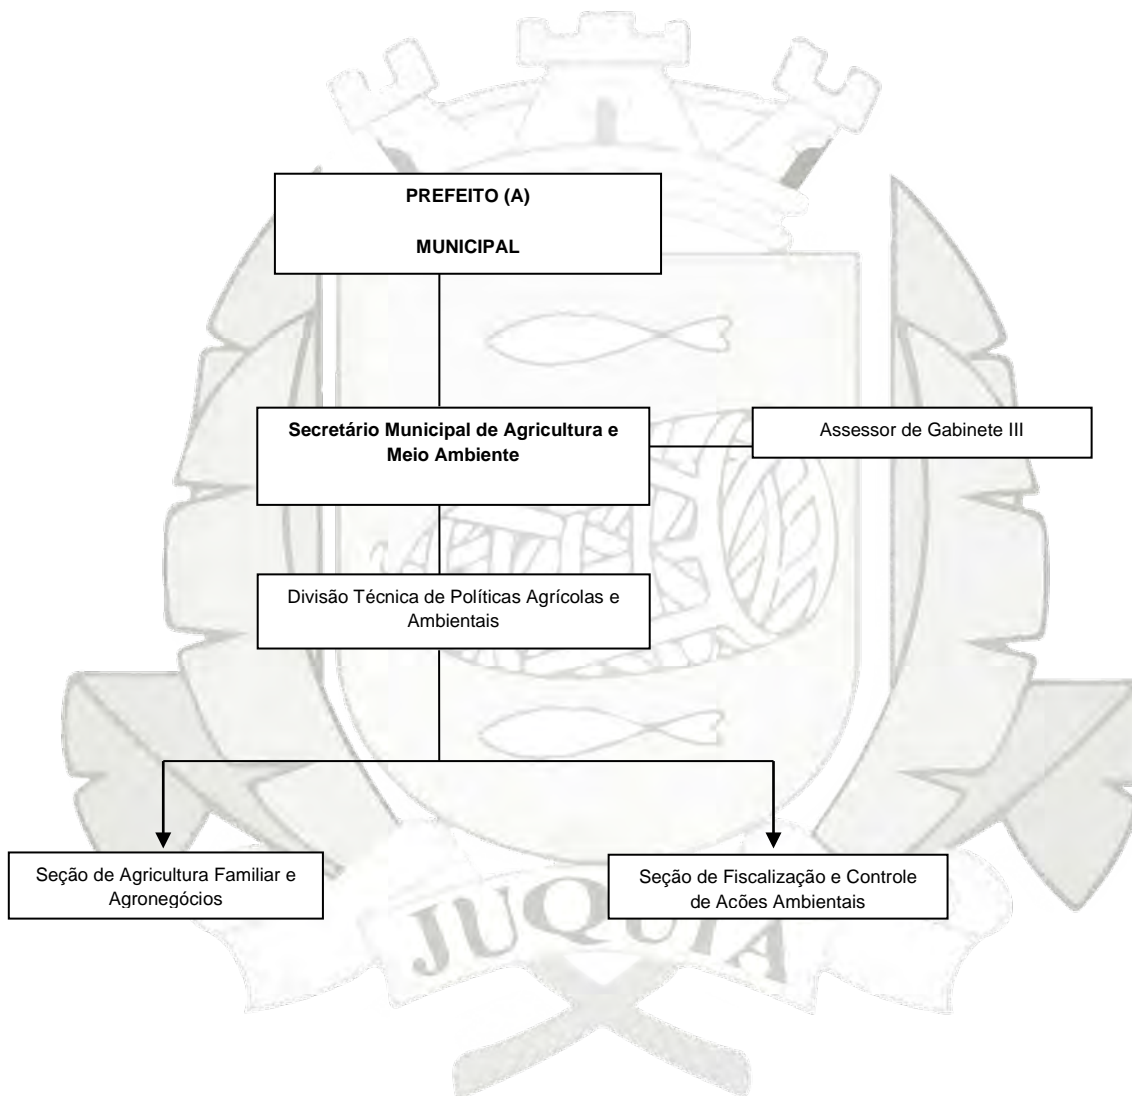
PREFEITO (A)

MUNICIPAL

Secretário Municipal de Agricultura e Meio Ambiente

Assessor de Gabinete III

Divisão Técnica de Políticas Agrícolas e Ambientais

Seção de Agricultura Familiar e Agronegócios

Seção de Fiscalização e Controle de Acões Ambientais

JUQUIA